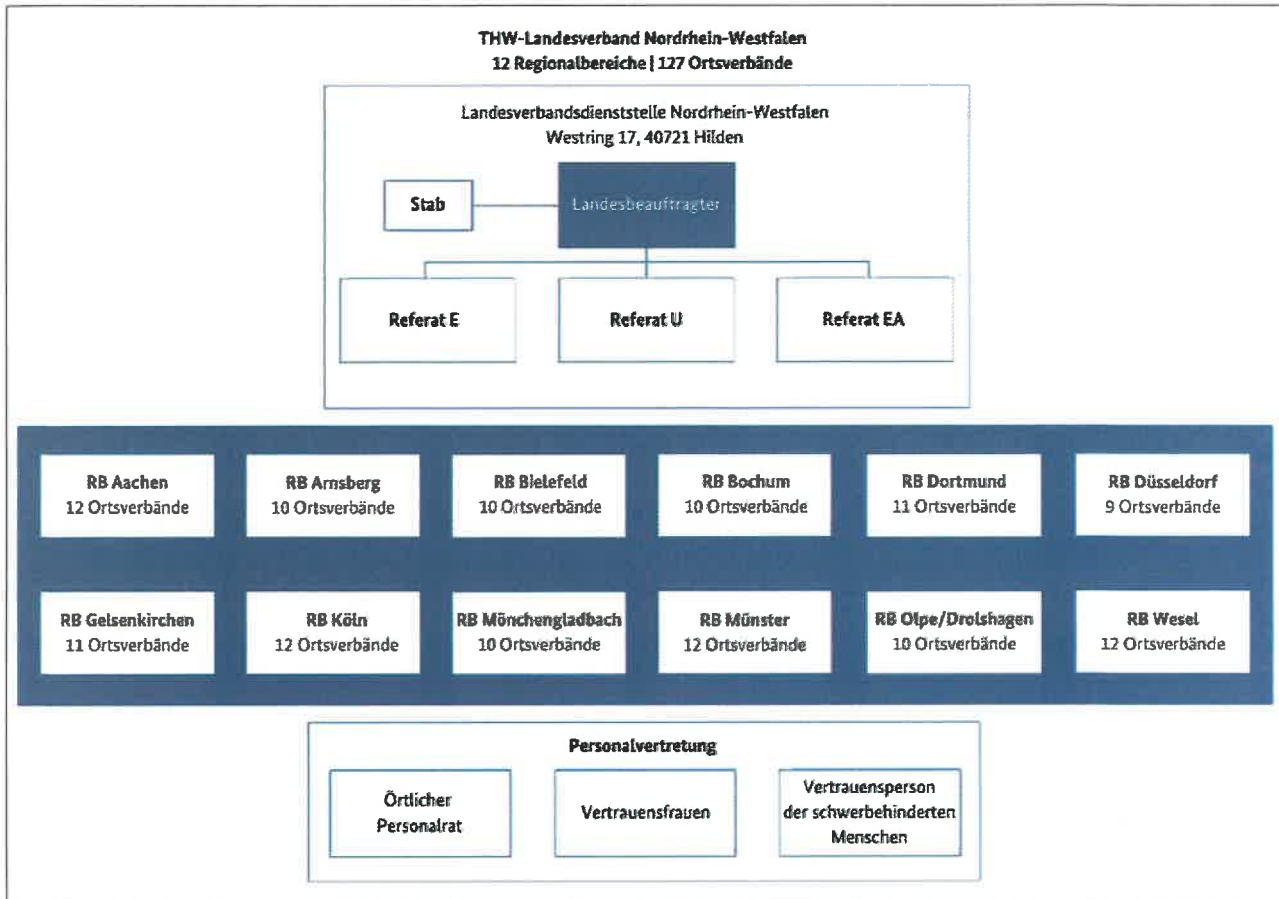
THW-Landesverband Nordrhein-Westfalen
12 Regionalbereiche | 127 Ortsverbände

Landesverbandsdienststelle Nordrhein-Westfalen
Westring 17, 40721 Hilden

Stab

Landesbeauftragter

Referat E

Referat U

Referat EA

RB Aachen
12 Ortsverbände

RB Arnsberg
10 Ortsverbände

RB Bielefeld
10 Ortsverbände

RB Bochum
10 Ortsverbände

RB Dortmund
11 Ortsverbände

RB Düsseldorf
9 Ortsverbände

RB Gelsenkirchen
11 Ortsverbände

RB Köln
12 Ortsverbände

RB Mönchengladbach
10 Ortsverbände

RB Münster
12 Ortsverbände

RB Olpe/Drolshagen
10 Ortsverbände

RB Wesel
12 Ortsverbände

Personalvertretung

Örtlicher Personalrat

Vertrauensfrauen

Vertrauensperson der schwerbehinderten Menschen